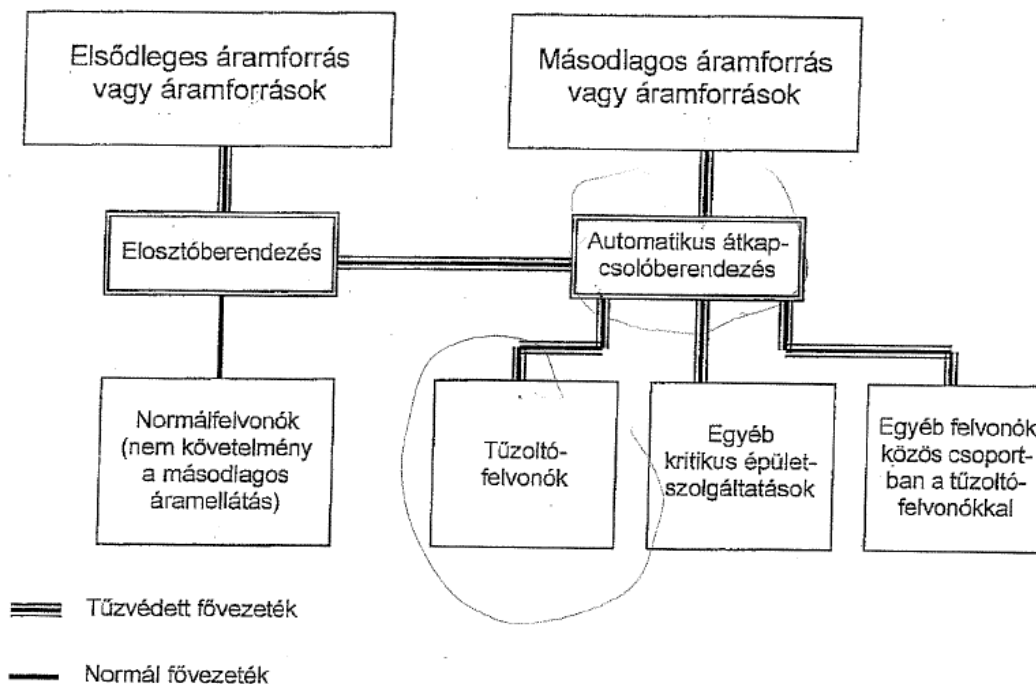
Elsődleges áramforrás vagy áramforrások

Másodlagos áramforrás vagy áramforrások

Elosztóberendezés

Automatikus átkapcsolóberendezés

Normálfelvonók (nem követelmény a másodlagos áramellátás)

Tűzoltófelvonók

Egyéb kritikus épületszolgáltatások

Egyéb felvonók közös csoportban a tűzoltófelvonókkal

Tűzvédett fővezeték

Normál fővezeték